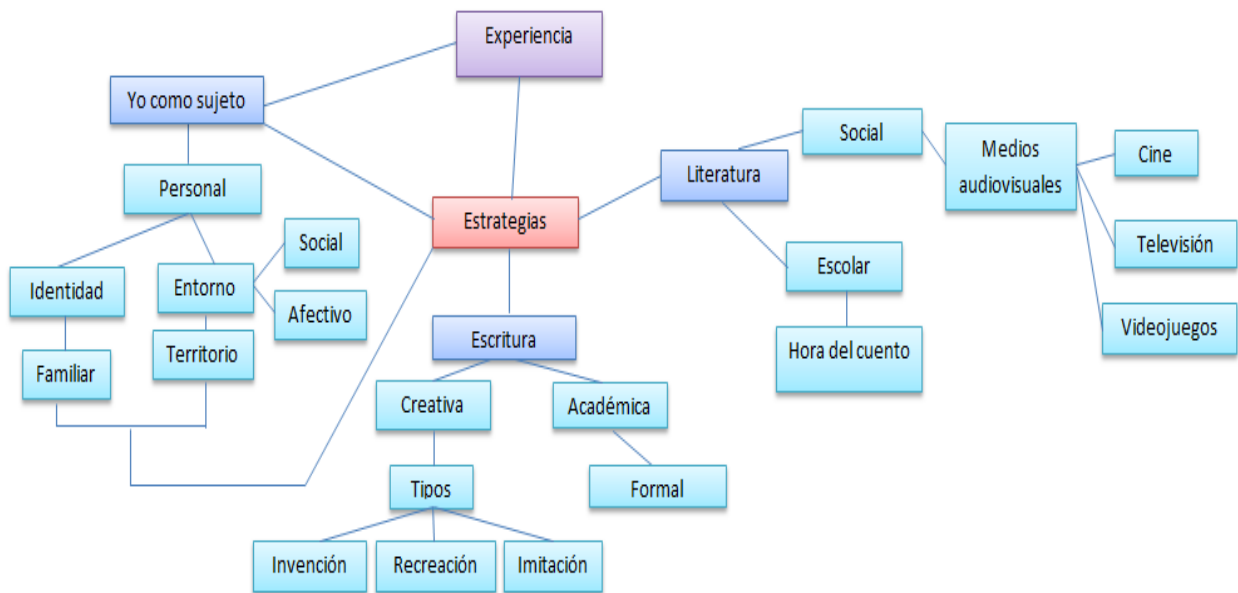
Experiencia

Yo como sujeto

Personal

Identidad

Entorno

Social

Afectivo

Familiar

Territorio

Estrategias

Literatura

Social

Medios audiovisuales

Cine

Televisión

Videojuegos

Escolar

Hora del cuento

Escritura

Creativa

Académica

Formal

Tipos

Invención

Recreación

Imitación